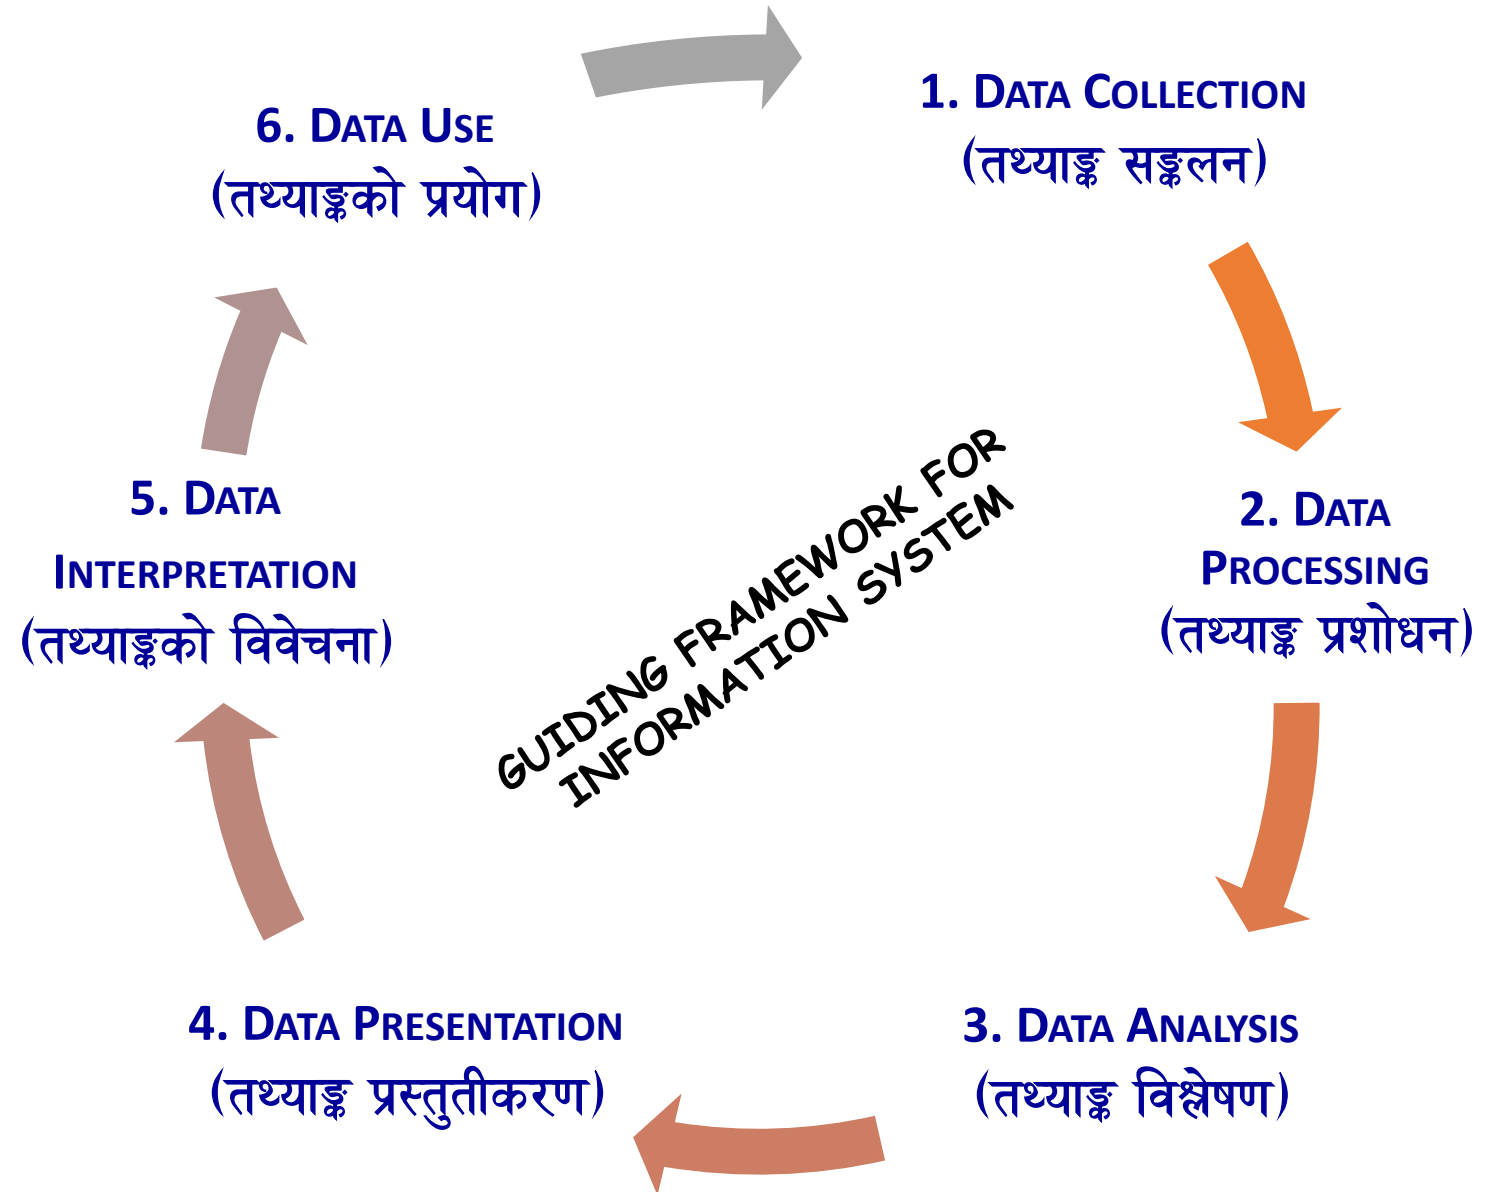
1. Data Collection
(तथ्याङ्क सङ्कलन)

2. Data Processing
(तथ्याङ्क प्रशोधन)

3. Data Analysis
(तथ्याङ्क विश्लेषण)

4. Data Presentation
(तथ्याङ्क प्रस्तुतीकरण)

5. Data Interpretation
(तथ्याङ्कको विवेचना)

6. Data Use
(तथ्याङ्कको प्रयोग)

GUIDING FRAMEWORK FOR INFORMATION SYSTEM